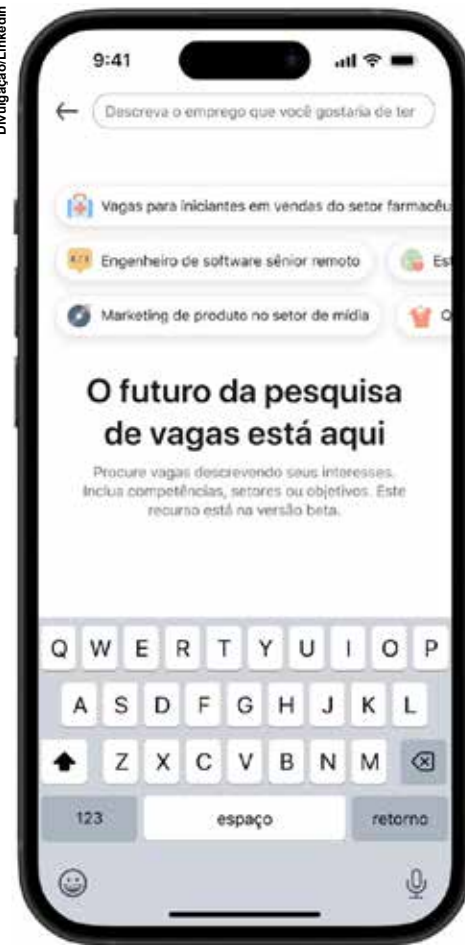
Divulgação/LinkedIn

9:41

Descreva o emprego que você gostaria de ter

Vagas para iniciantes em vendas do setor farmacêu

Engenheiro de software sênior remoto

Est

Marketing de produto no setor de mídia

O

O futuro da pesquisa de vagas está aqui

Procure vagas descrevendo seus interesses. Inclua competências, setores ou objetivos. Este recurso está na versão beta.

Q W E R T Y U I O P
A S D F G H J K L
Z X C V B N M

123
espaço
retorno